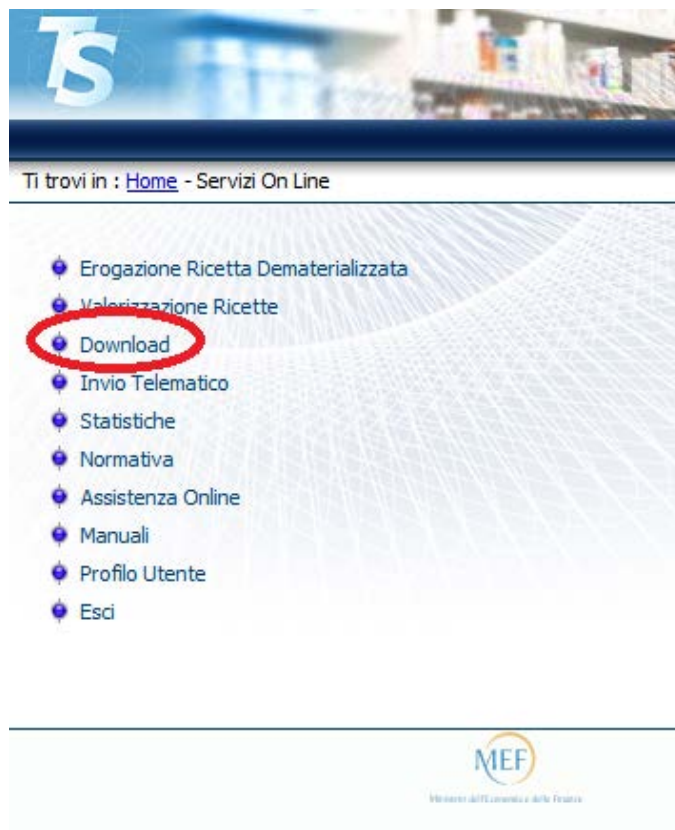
TS

Ti trovi in : Home - Servizi On Line

Erogazione Ricetta Dematerializzata
Valorizzazione Ricette
Download
Invio Telematico
Statistiche
Normativa
Assistenza Online
Manuali
Profilo Utente
Esci

MEF
Ministero dell'Economia e delle Finanze